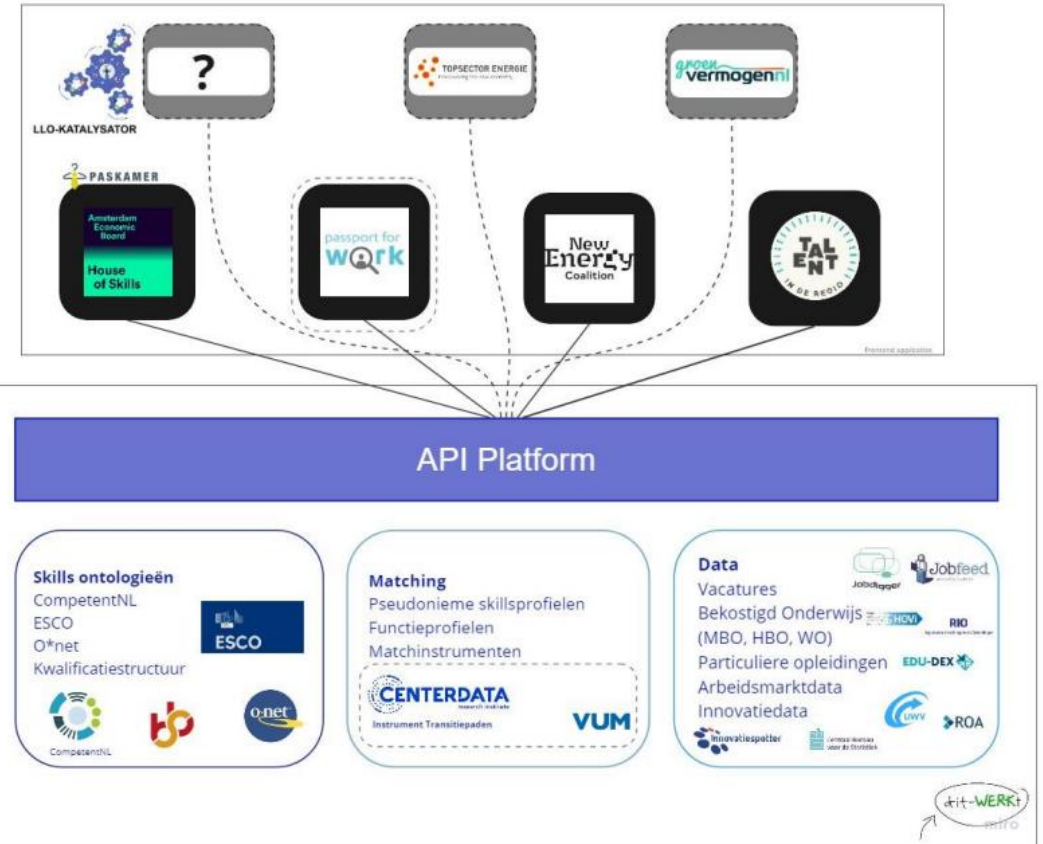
LLO-KATALYSATOR

?

TOPSECTOR ENERGIE

groen vermogen nl

PASKAMER

Amsterdam Economic Board

House of Skills

passport for work

New Energy Coalition

TALENT IN DE REGIO

Frontend application

API Platform

Skills ontologieën
CompetentNL
ESCO
O*net
Kwalificatiestructuur

ESCO

CompetentNL

o·net

Matching
Pseudonieme skillsprofielen
Functieprofielen
Matchinstrumenten

CENTERDATA research institute

Instrument Transitiepaden

VUM

Data
Vacatures
Bekostigd Onderwijs
(MBO, HBO, WO)
Particuliere opleidingen
Arbeidsmarktdata
Innovatiedata

Jobdigger

Jobfeed

HOVI

RIO

EDU-DEX

UWV

ROA

Innovatiespotter

Centraal Bureau voor de Statistiek

dit-WERKt

miro